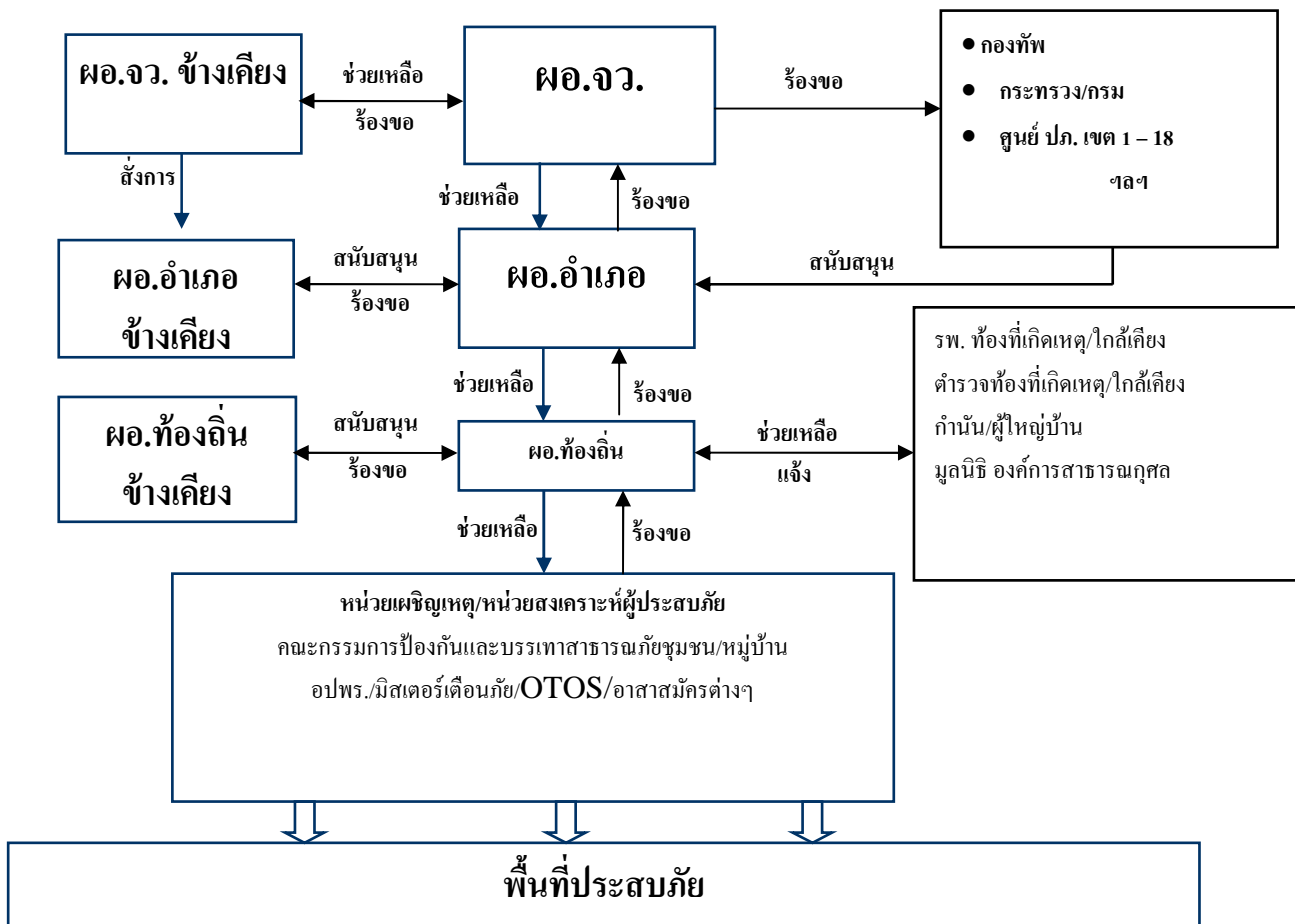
ผอ.จว. ข้างเคียง

ช่วยเหลือ

ร้องขอ

ผอ.จว.

ร้องขอ

• กองทัพ
• กระทรวง/กรม
• ศูนย์ ปภ. เขต 1 – 18
ฯลฯ

สั่งการ

ช่วยเหลือ

ร้องขอ

ผอ.อำเภอ ข้างเคียง

สนับสนุน

ร้องขอ

ผอ.อำเภอ

สนับสนุน

ช่วยเหลือ

ร้องขอ

รพ. ท้องที่เกิดเหตุ/ใกล้เคียง
ตำรวจท้องที่เกิดเหตุ/ใกล้เคียง
กำนัน/ผู้ใหญ่บ้าน
มูลนิธิ องค์การสาธารณกุศล

ผอ.ท้องถิ่น ข้างเคียง

สนับสนุน

ร้องขอ

ผอ.ท้องถิ่น

ช่วยเหลือ

แจ้ง

ช่วยเหลือ

ร้องขอ

หน่วยเผชิญเหตุ/หน่วยสงเคราะห์ผู้ประสบภัย
คณะกรรมการป้องกันและบรรเทาสาธารณภัยชุมชน/หมู่บ้าน
อปพร./มิสเตอร์เตือนภัย/OTOS/อาสาสมัครต่างๆ

พื้นที่ประสบภัย